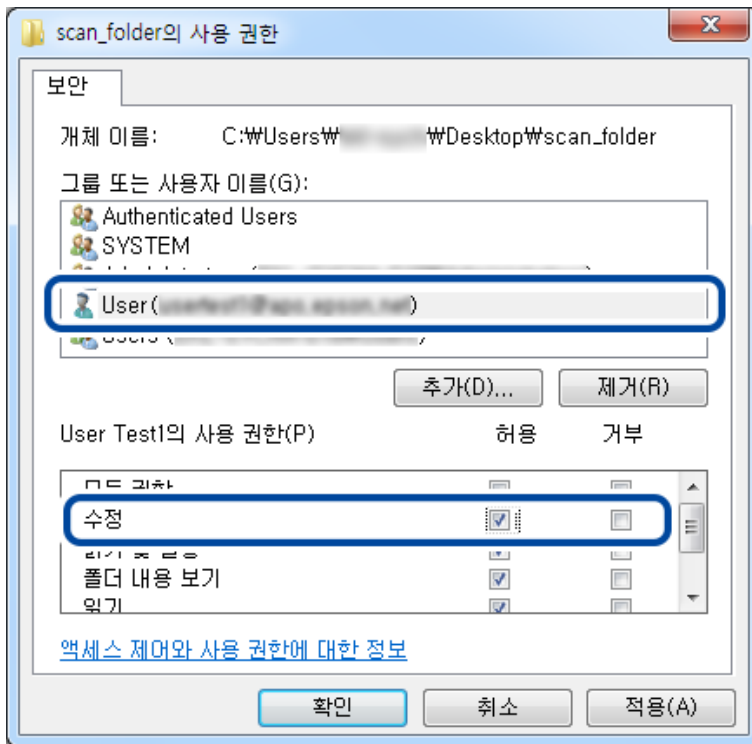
scan_folder의 사용 권한

보안

개체 이름: C:₩Users₩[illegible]₩Desktop₩scan_folder

그룹 또는 사용자 이름(G):

Authenticated Users
SYSTEM
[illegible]
User([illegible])
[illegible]

추가(D)... 제거(R)

User Test1의 사용 권한(P) 허용 거부

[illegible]
수정
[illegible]
폴더 내용 보기
읽기

액세스 제어와 사용 권한에 대한 정보

확인 취소 적용(A)